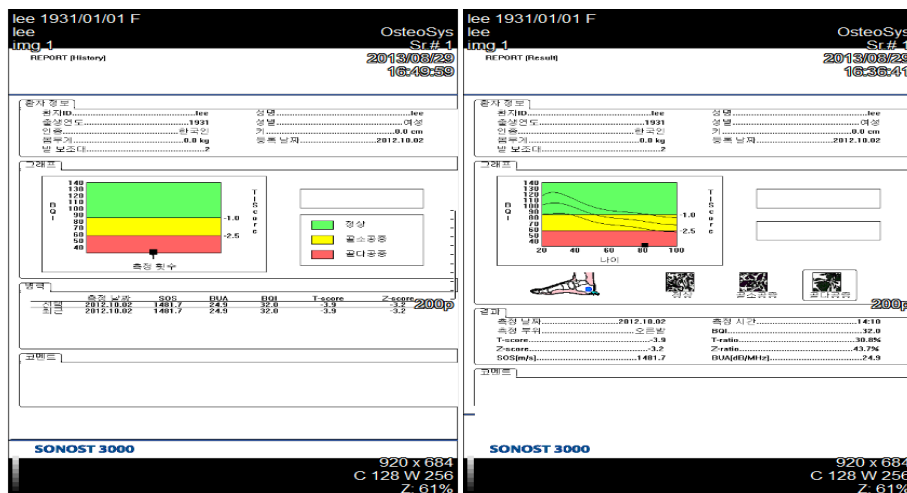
lee 1931/01/01 F
lee
img 1
OsteoSys
Sr # 1
REPORT [History]
2013/08/29
16:49:59

환자 정보
환자ID..........lee
출생연도..........1931
인종..........한국인
몸무게..........0.0 kg
발 보조대..........2
성명..........lee
성별..........여성
키..........0.0 cm
등록 날짜..........2012.10.02

그래프
140
130
120
110
100
90
80
70
60
50
40
BQI
T-Score
-1.0
-2.5
측정 횟수
정상
골소공증
골다공증

병력
| 측정 날짜 | SOS | BUA | BQI | T-score | Z-score |
|---|---|---|---|---|---|
| 처음 2012.10.02 | 1481.7 | 24.9 | 32.0 | -3.9 | -3.2 |
| 최근 2012.10.02 | 1481.7 | 24.9 | 32.0 | -3.9 | -3.2 |

200p

코멘트

SONOST 3000
920 x 684
C 128 W 256
Z: 61%

lee 1931/01/01 F
lee
img 1
OsteoSys
Sr # 1
REPORT [Result]
2013/08/29
16:36:41

환자 정보
환자ID..........lee
출생연도..........1931
인종..........한국인
몸무게..........0.0 kg
발 보조대..........2
성명..........lee
성별..........여성
키..........0.0 cm
등록 날짜..........2012.10.02

그래프
140
130
120
110
100
90
80
70
60
50
40
BQI
T-Score
1.0
2.5
20 40 60 80 100
나이
정상
골소공증
골다공증

200p

결과
측정 날짜..........2012.10.02
측정 부위..........오른발
T-score..........-3.9
Z-score..........-3.2
SOS[m/s]..........1481.7
측정 시간..........14:10
BQI..........32.0
T-ratio..........30.8%
Z-ratio..........43.7%
BUA[dB/MHz]..........24.9

코멘트

SONOST 3000
920 x 684
C 128 W 256
Z: 61%